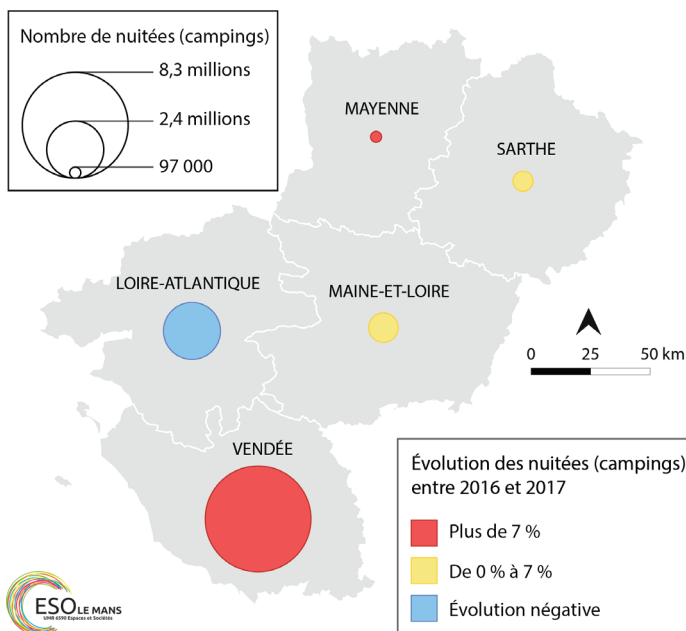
Nombre de nuitées (campings)

8,3 millions

2,4 millions

97 000

MAYENNE

SARTHE

LOIRE-ATLANTIQUE

MAINE-ET-LOIRE

0 25 50 km

VENDÉE

Évolution des nuitées (campings) entre 2016 et 2017

Plus de 7 %

De 0 % à 7 %

Évolution négative

ESO LE MANS
UMR 6590 Espaces et Sociétés